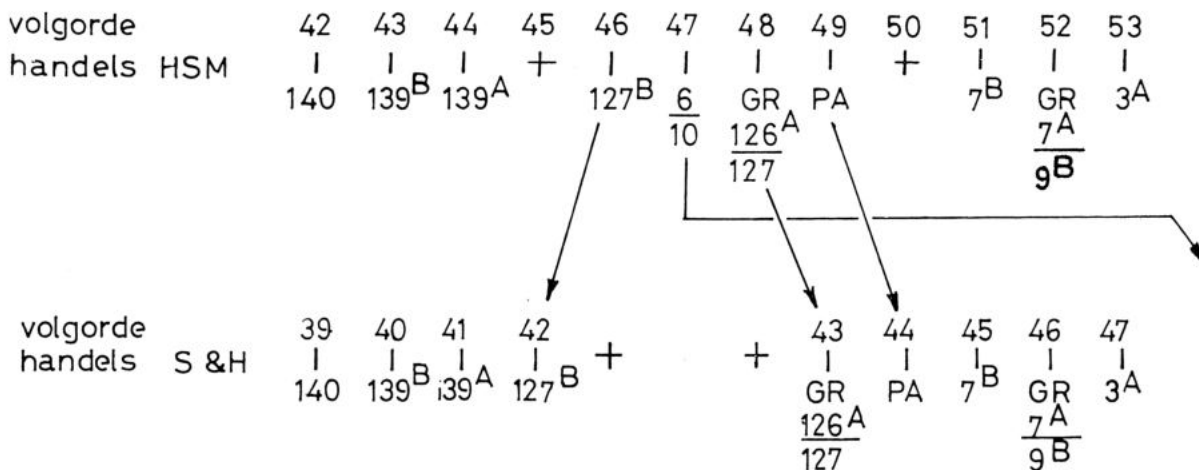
volgorde handels HSM

| 42 | 43 | 44 | 45 | 46 | 47 | 48 | 49 | 50 | 51 | 52 | 53 |
|---|---|---|---|---|---|---|---|---|---|---|---|
| I | I | I | + | I | I | I | I | + | I | I | I |
| 140 | 139$^B$ | 139$^A$ | | 127$^B$ | $\frac{6}{10}$ | GR $\frac{126^A}{127}$ | PA | | 7$^B$ | GR $\frac{7^A}{9^B}$ | 3$^A$ |

volgorde handels S &H

| 39 | 40 | 41 | 42 | | | 43 | 44 | 45 | 46 | 47 |
|---|---|---|---|---|---|---|---|---|---|---|
| I | I | I | I | + | + | I | I | I | I | I |
| 140 | 139$^B$ | i39$^A$ | 127$^B$ | | | GR $\frac{126^A}{127}$ | PA | 7$^B$ | GR $\frac{7^A}{9^B}$ | 3$^A$ |